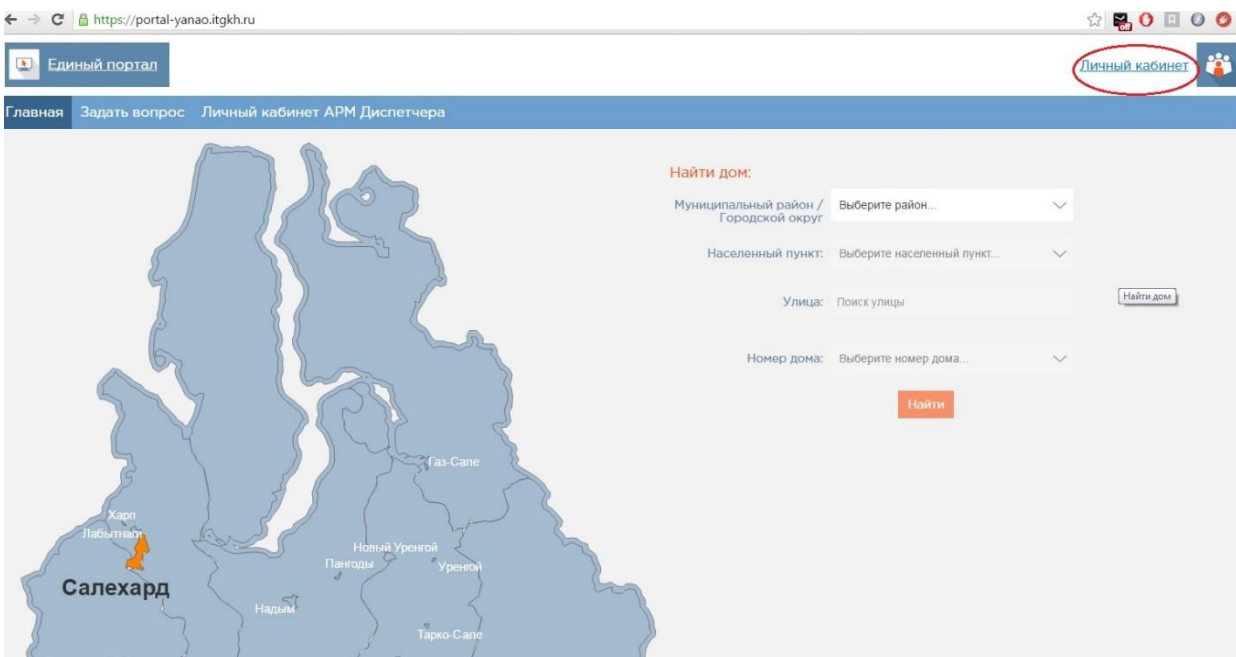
https://portal-yanao.itgkh.ru

Единый портал

Личный кабинет

Главная Задать вопрос Личный кабинет АРМ Диспетчера

Найти дом:

Муниципальный район / Городской округ: Выберите район...

Населенный пункт: Выберите населенный пункт...

Улица: Поиск улицы

Найти дом

Номер дома: Выберите номер дома...

Найти

Газ-Сале
Харп
Лабытнанги
Новый Уренгой
Пангоды
Уренгой
Салехард
Надым
Тарко-Сале